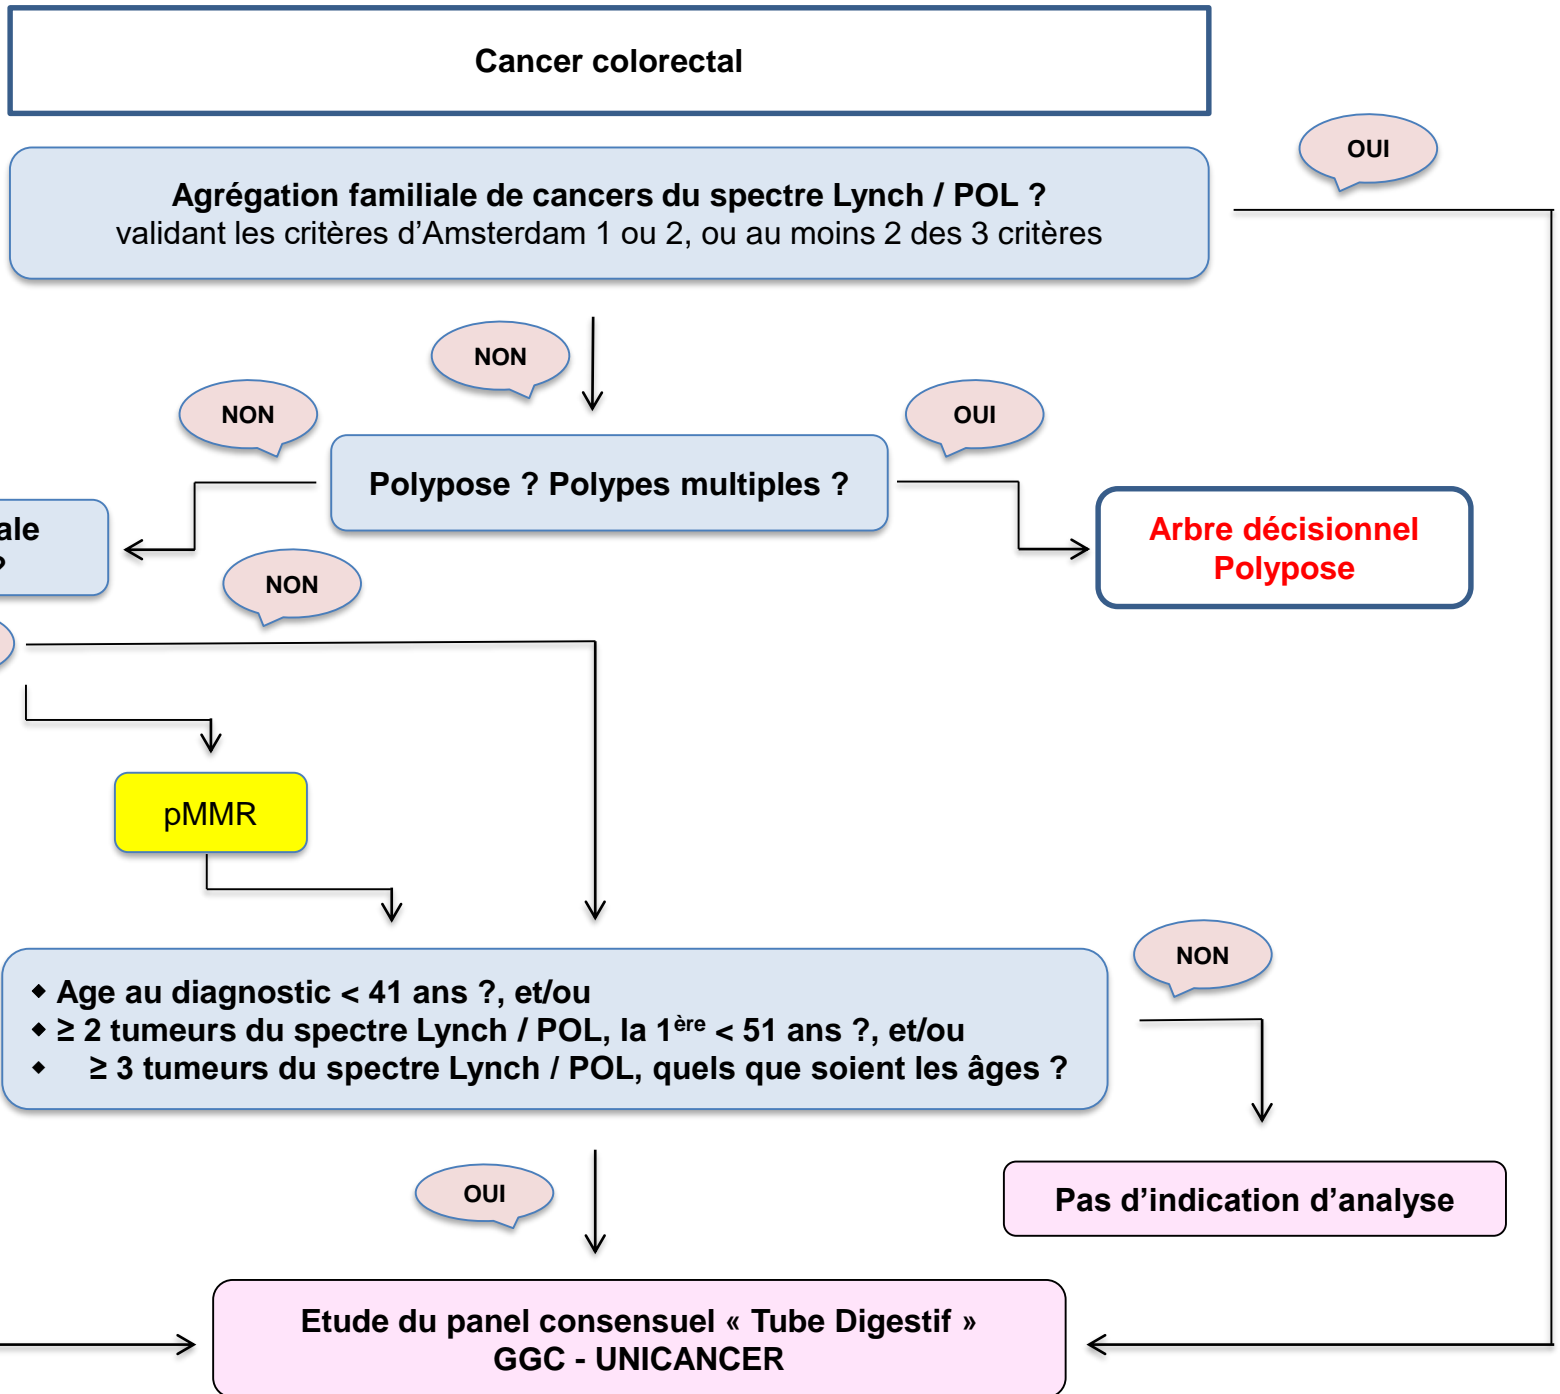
Cancer colorectal

OUI

Agrégation familiale de cancers du spectre Lynch / POL ?
validant les critères d'Amsterdam 1 ou 2, ou au moins 2 des 3 critères

NON

NON

OUI

Polypose ? Polypes multiples ?

ale
?

Arbre décisionnel
Polypose

NON

pMMR

NON

• Age au diagnostic < 41 ans ?, et/ou
• ≥ 2 tumeurs du spectre Lynch / POL, la $1^{ère}$ < 51 ans ?, et/ou
• ≥ 3 tumeurs du spectre Lynch / POL, quels que soient les âges ?

OUI

Pas d'indication d'analyse

Etude du panel consensuel « Tube Digestif »
GGC - UNICANCER